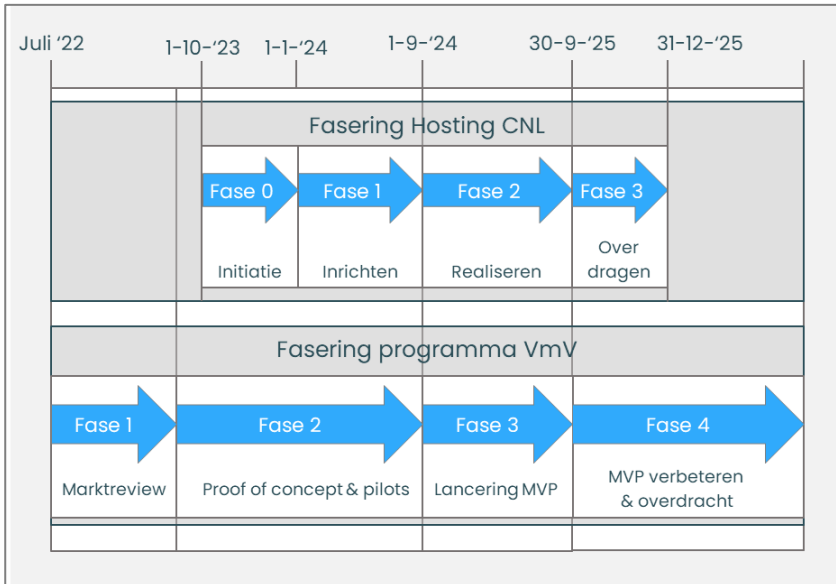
Juli '22
1-10-'23
1-1-'24
1-9-'24
30-9-'25
31-12-'25

Fasering Hosting CNL

Fase 0
Initiatie

Fase 1
Inrichten

Fase 2
Realiseren

Fase 3
Over dragen

Fasering programma VmV

Fase 1
Marktreview

Fase 2
Proof of concept & pilots

Fase 3
Lancering MVP

Fase 4
MVP verbeteren & overdracht